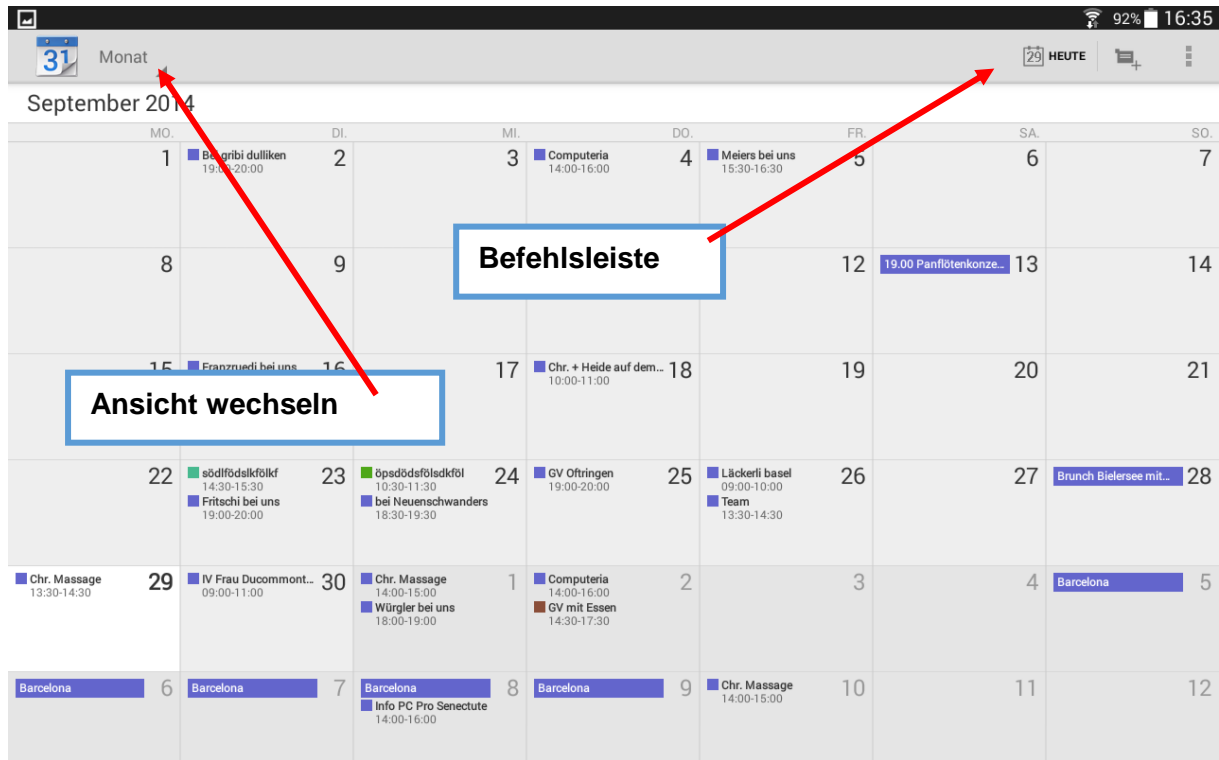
92% 16:35

31 Monat

29 HEUTE

September 2014

| MO. | DI. | MI. | DO. | FR. | SA. | SO. |
|---|---|---|---|---|---|---|
| 1 | Be gribi dulliken 19:00-20:00 2 | 3 | Computeria 14:00-16:00 4 | Meiers bei uns 15:30-16:30 5 | 6 | 7 |
| 8 | 9 | | | 12 | 19.00 Panflötenkonze... 13 | 14 |
| 15 | Franzruedi bei uns 16 | 17 | Chr. + Heide auf dem... 10:00-11:00 18 | 19 | 20 | 21 |
| 22 | södlfödslkfölkf 14:30-15:30 Fritschi bei uns 19:00-20:00 23 | öpsdödsfölsdkföl 10:30-11:30 bei Neuenschwanders 18:30-19:30 24 | GV Oftringen 19:00-20:00 25 | Läckerli basel 09:00-10:00 Team 13:30-14:30 26 | 27 | Brunch Bielersee mit... 28 |
| Chr. Massage 13:30-14:30 29 | IV Frau Ducommont... 09:00-11:00 30 | Chr. Massage 14:00-15:00 Würgler bei uns 18:00-19:00 1 | Computeria 14:00-16:00 GV mit Essen 14:30-17:30 2 | 3 | 4 | Barcelona 5 |
| Barcelona 6 | Barcelona 7 | Barcelona Info PC Pro Senectute 14:00-16:00 8 | Barcelona 9 | Chr. Massage 14:00-15:00 10 | 11 | 12 |

Befehlsleiste

Ansicht wechseln